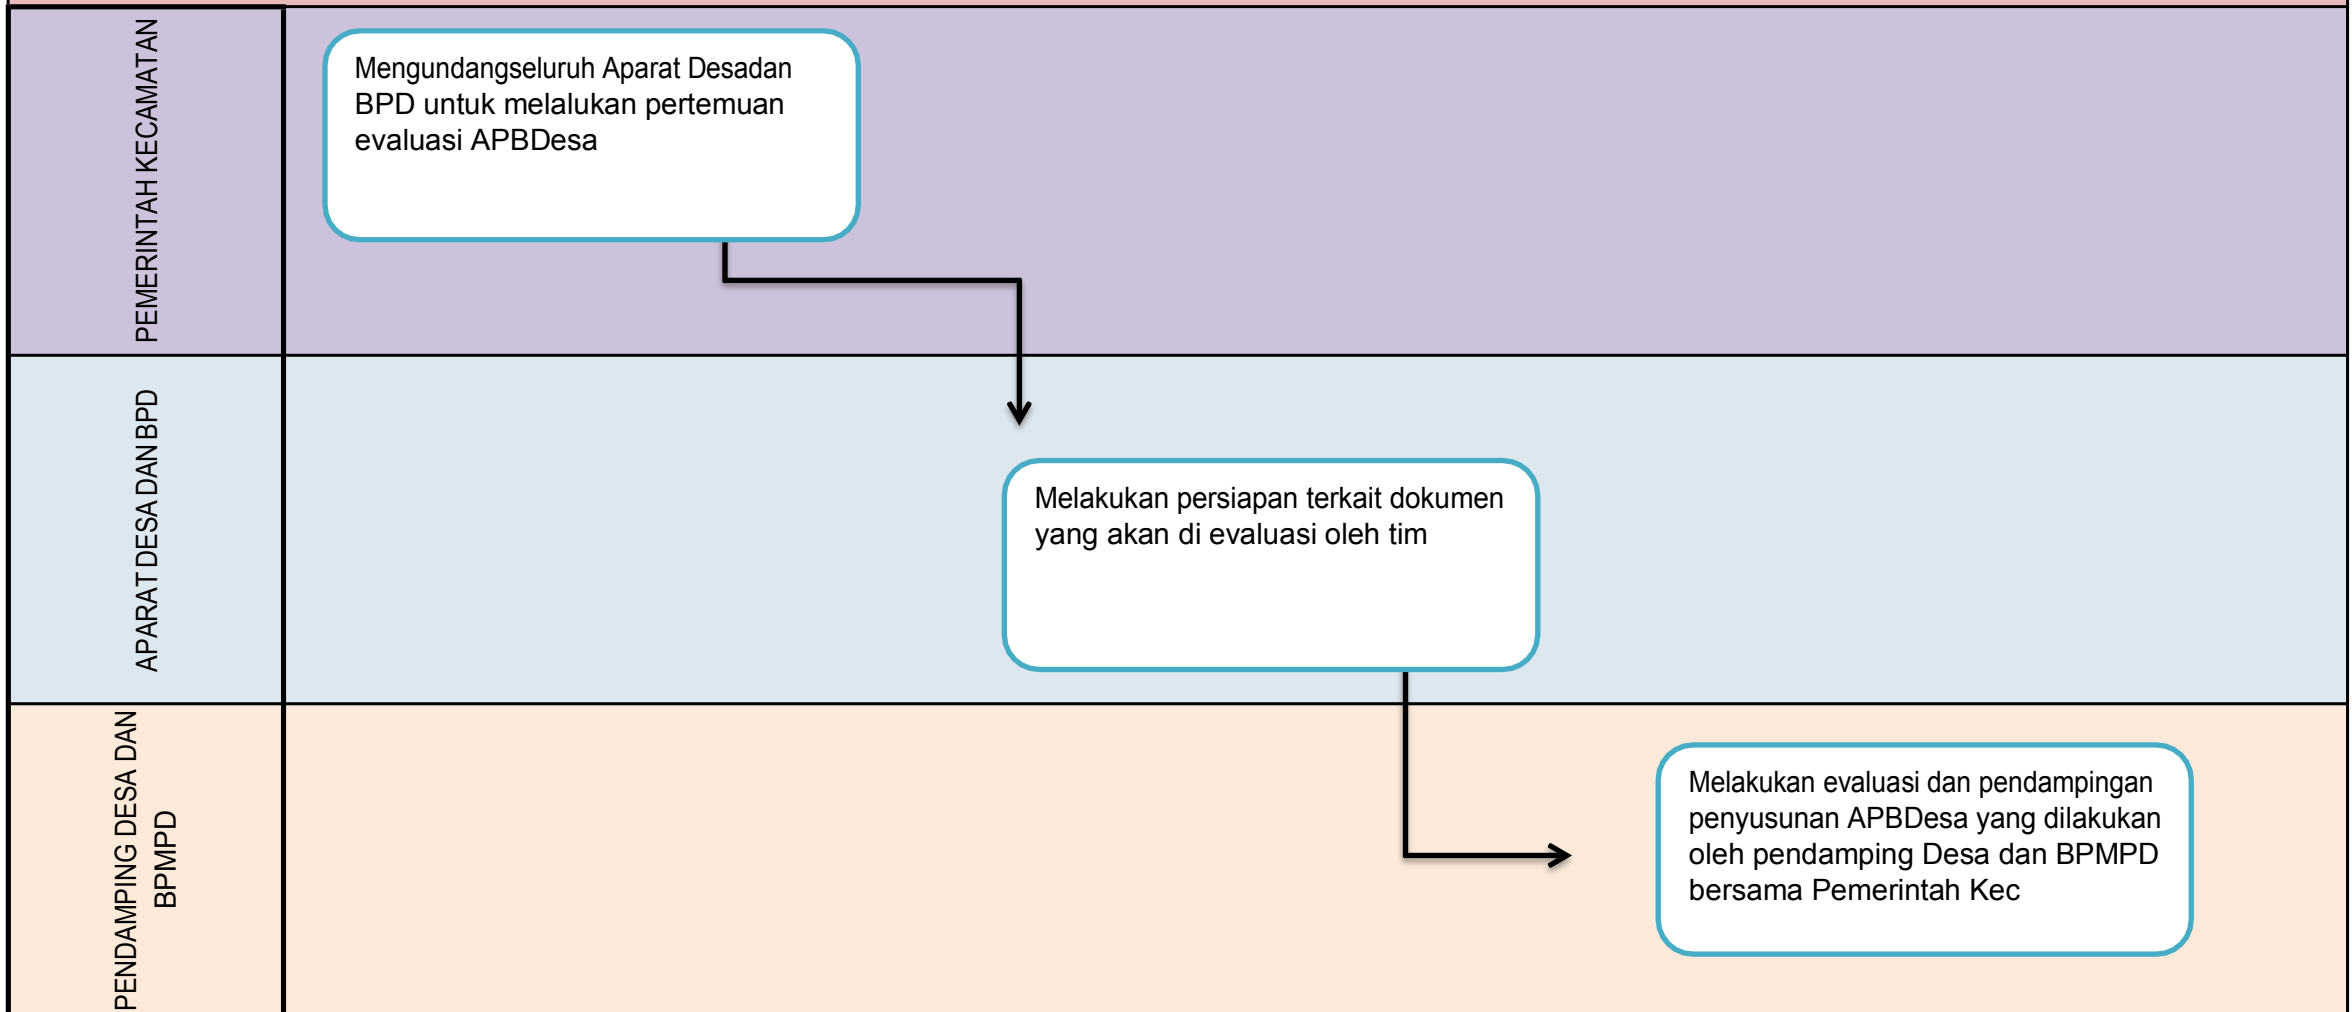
PEMERINTAH KECAMATAN

Mengundangseluruh Aparat Desadan BPD untuk melalukan pertemuan evaluasi APBDesa

APARAT DESA DAN BPD

Melakukan persiapan terkait dokumen yang akan di evaluasi oleh tim

PENDAMPING DESA DAN BPMPD

Melakukan evaluasi dan pendampingan penyusunan APBDesa yang dilakukan oleh pendamping Desa dan BPMPD bersama Pemerintah Kec